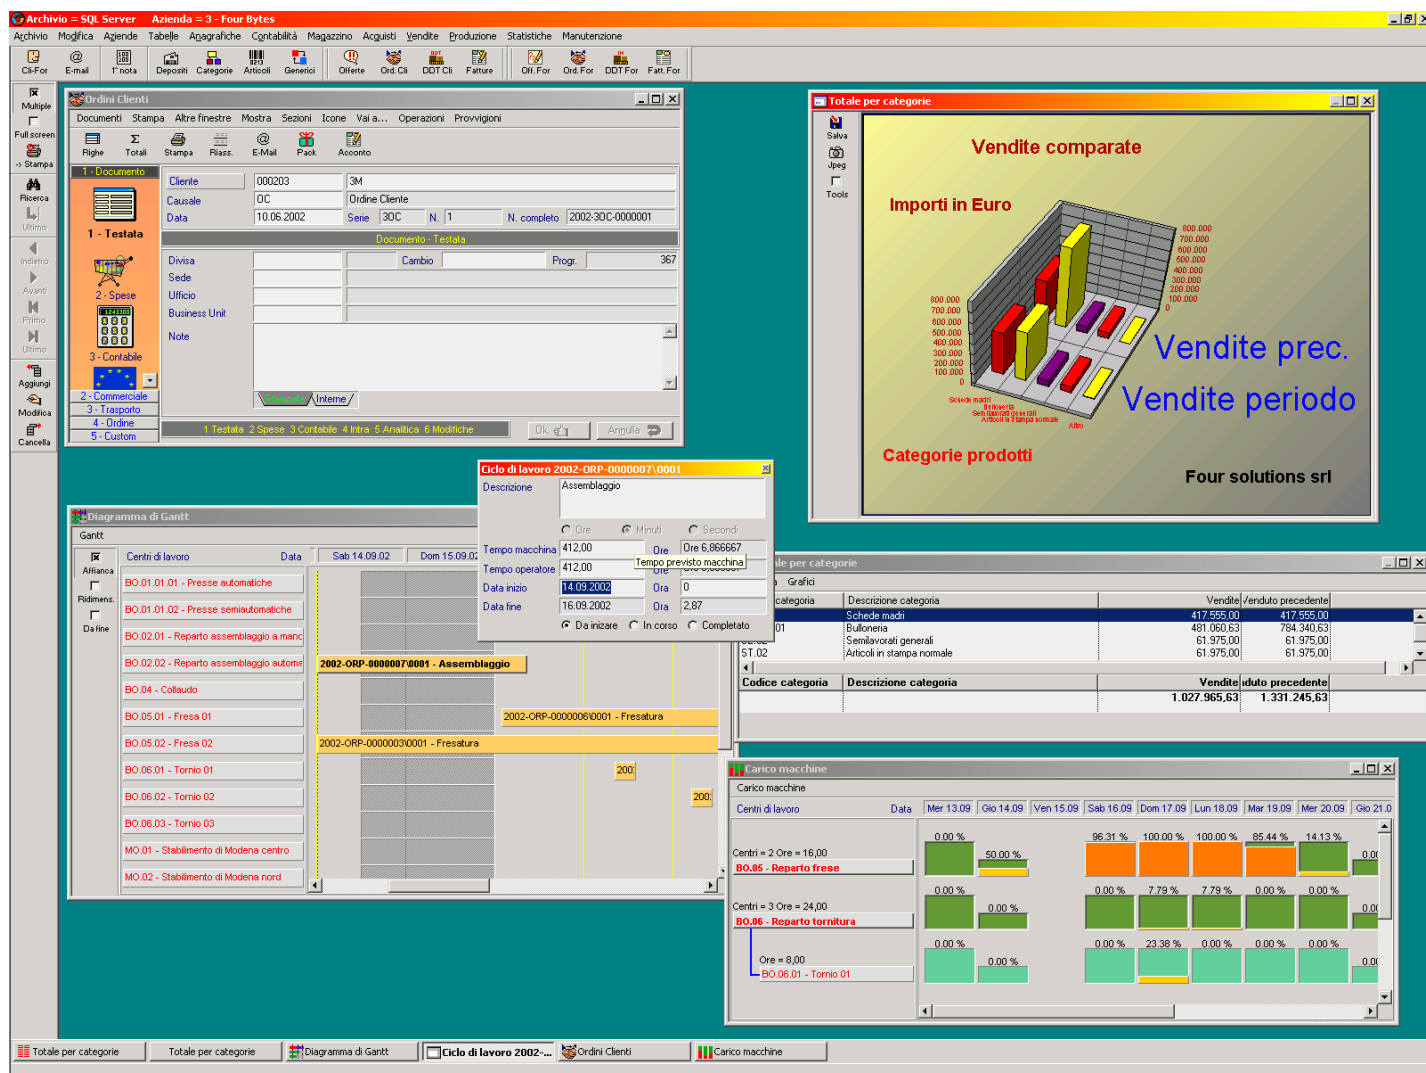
Archivio = SQL Server Azienda = 3 - Four Bytes

Archivio Modifica Aziende Tabelle Anagrafiche Contabilità Magazzino Acquisti Vendite Produzione Statistiche Manutenzione

Cli-For E-mail 1°nota Depositi Categorie Articoli Generici Offerte Ord.Cli DDT Cli Fatture Off.For Ord.For DDT For Fatt.For

Multiple Full screen Stampa Ricerca Ultimo Indietro Avanti Primo Ultimo Aggiungi Modifica Cancella

Ordini Clienti

Documenti Stampa Altre finestre Mostra Sezioni Icone Vai a... Operazioni Provvigioni

Righe Totali Stampa Riass. E-Mail Pack Acconto

1 - Documento

1 - Testata

2 - Spese

3 - Contabile

2 - Commerciale
3 - Trasporto
4 - Ordine
5 - Custom

| Cliente | 000203 | 3M |
|---|---|---|
| Causale | OC | Ordine Cliente |
| Data | 10.06.2002 | Serie 3OC N. 1 N. completo 2002-3OC-0000001 |

Documento - Testata

Divisa Cambio Progr. 367
Sede
Ufficio
Business Unit
Note

Stampate Interne

1 Testata 2 Spese 3 Contabile 4 Intra 5 Analitica 6 Modifiche Ok Annulla

Totale per categorie

Salva Jpeg Tools

Vendite comparate

Importi in Euro

800.000 700.000 600.000 500.000 400.000 300.000 200.000 100.000 0

800.000 700.000 600.000 500.000 400.000 300.000 200.000 100.000 0

Schede madri Bulloneria Semilavorati generali Articoli in stampa normale Altro

Vendite prec.

Vendite periodo

Categorie prodotti

Four solutions srl

Ciclo di lavoro 2002-ORP-0000007\0001

Descrizione Assemblaggio

Ore Minuti Secondi

Tempo macchina 412,00 Ore 6,866667
Tempo operatore 412,00 Tempo previsto macchina
Data inizio 14.09.2002 Ora 0
Data fine 16.09.2002 Ora 2,87

Da iniziare In corso Completato

Diagramma di Gantt

Gantt

Affianca Ridimens. Da fine

Centri di lavoro Data Sab 14.09.02 Dom 15.09.02

BO.01.01.01 - Presse automatiche
BO.01.01.02 - Presse semiautomatiche
BO.02.01 - Reparto assemblaggio a manc
BO.02.02 - Reparto assemblaggio autom
BO.04 - Collaudo
BO.05.01 - Fresa 01
BO.05.02 - Fresa 02
BO.06.01 - Tornio 01
BO.06.02 - Tornio 02
BO.06.03 - Tornio 03
MO.01 - Stabilimento di Modena centro
MO.02 - Stabilimento di Modena nord

2002-ORP-0000007\0001 - Assemblaggio
2002-ORP-0000006\0001 - Fresatura
2002-ORP-0000003\0001 - Fresatura
200
200

ale per categorie

Grafici

| categoria | Descrizione categoria | Vendite | venduto precedente |
|---|---|---|---|
| | Schede madri | 417.555,00 | 417.555,00 |
| 01 | Bulloneria | 481.060,63 | 784.340,63 |
| | Semilavorati generali | 61.975,00 | 61.975,00 |
| ST.02 | Articoli in stampa normale | 61.975,00 | 61.975,00 |

| Codice categoria | Descrizione categoria | Vendite | duto precedente |
|---|---|---|---|
| | | 1.027.965,63 | 1.331.245,63 |

Carico macchine

Carico macchine

Centri di lavoro Data Mer 13.09 Gio 14.09 Ven 15.09 Sab 16.09 Dom 17.09 Lun 18.09 Mar 19.09 Mer 20.09 Gio 21.0

Centri = 2 Ore = 16,00
BO.05 - Reparto frese
0.00 % 50.00 % 96.31 % 100.00 % 100.00 % 85.44 % 14.13 % 0.0

Centri = 3 Ore = 24,00
BO.06 - Reparto tornitura
0.00 % 0.00 % 0.00 % 7.79 % 7.79 % 0.00 % 0.00 % 0.0

Ore = 8,00
BO.06.01 - Tornio 01
0.00 % 0.00 % 0.00 % 23.38 % 0.00 % 0.00 % 0.00 % 0.0

Totale per categorie | Totale per categorie | Diagramma di Gantt | Ciclo di lavoro 2002-... | Ordini Clienti | Carico macchine